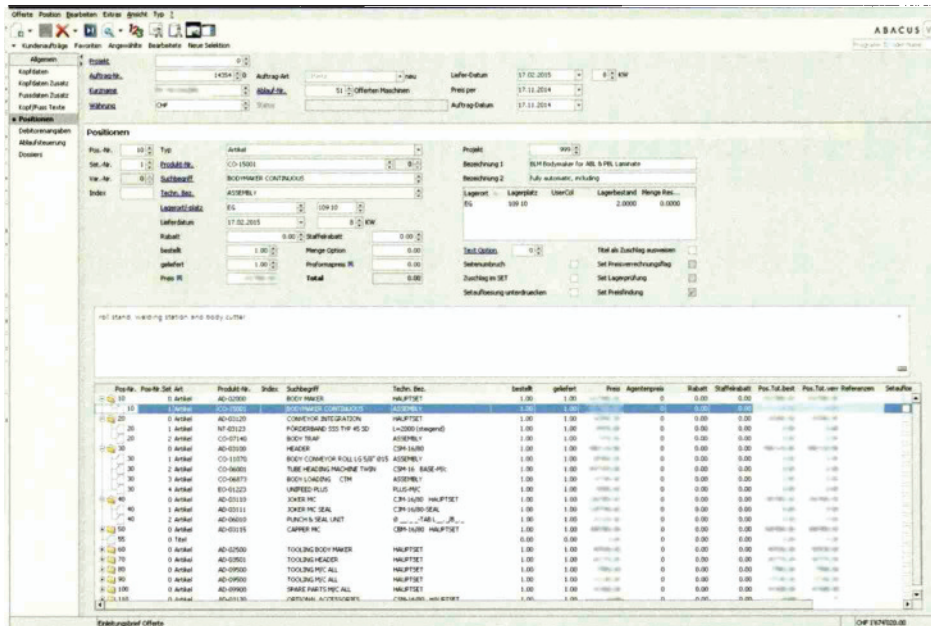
Offerte Position Bearbeiten Extras Ansicht Typ ?

ABACUS

Kundenaufträge Favoriten Angewählte Bearbeitete Neue Selektion

Allgemein
Kopfdaten
Kopfdaten Zusatz
Fussdaten Zusatz
Kopf/Fuss Texte
Positionen
Debitorenangaben
Ablaufsteuerung
Dossiers

Projekt 0
Auftrag-Nr. 14354 Auftrag-Art neu
Kurzname
Währung CHF
Ablauf-Nr. 51 Offerten Maschinen
Status
Liefer-Datum 17.02.2015 8 KW
Preis per 17.11.2014
Auftrag-Datum 17.11.2014

Positionen

Pos.-Nr. 10 Typ Artikel
Set.-Nr. 1 Produkt-Nr. CO-15001
Var.-Nr. 0 Suchbegriff BODYMAKER CONTINUOUS
Index Techn. Bez. ASSEMBLY
Lagerort/-platz EG 109 10
Lieferdatum 17.02.2015 8 KW
Rabatt 0.00 Staffelrabatt 0.00
bestellt 1.00 Menge Option 0.00
geliefert 1.00 Proformapreis FR 0.00
Preis FR Total 0.00

Projekt 999
Bezeichnung 1 BLM Bodymaker for ABL & PBL Laminate
Bezeichnung 2 Fully automatic, including

| Lagerort | Lagerplatz | UserCol | Lagerbestand | Menge Res... |
|---|---|---|---|---|
| EG | 109 10 | | 2.0000 | 0.0000 |

Text Option 0
Seitenumbruch
Zuschlag im SET
Setauflösung unterdrücken
Titel als Zuschlag ausweisen
Set Preisverrechnungsflag
Set Lagerprüfung
Set Preisfindung

roll stand, welding station and body cutter

| Pos-Nr. | Pos-Nr. Set | Art | Produkt-Nr. | Index | Suchbegriff | Techn. Bez. | bestellt | geliefert | Preis | Agentenpreis | Rabatt | Staffelrabatt | Pos.Tot.Best | Pos.Tot.verr | Referenzen |
|---|---|---|---|---|---|---|---|---|---|---|---|---|---|---|---|
| 10 | 0 | Artikel | AD-02000 | | BODY MAKER | HAUPTSET | 1.00 | 1.00 | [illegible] | 0 | 0.00 | 0.00 | | | |
| 10 | 1 | Artikel | CO-15001 | | BODYMAKER CONTINUOUS | ASSEMBLY | 1.00 | 1.00 | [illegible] | 0 | 0.00 | 0.00 | | | |
| 20 | 0 | Artikel | AD-03120 | | CONVEYOR INTEGRATION | HAUPTSET | 1.00 | 1.00 | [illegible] | 0 | 0.00 | 0.00 | | | |
| 20 | 1 | Artikel | NT-03123 | | FÖRDERBAND 555 THF 45 3D | L=2000 (steigend) | 1.00 | 1.00 | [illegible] | 0 | 0.00 | 0.00 | | | |
| 20 | 2 | Artikel | CO-07140 | | BODY TRAP | ASSEMBLY | 1.00 | 1.00 | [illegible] | 0 | 0.00 | 0.00 | | | |
| 30 | 0 | Artikel | AD-03100 | | HEADER | CIM-16/80 | 1.00 | 1.00 | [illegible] | 0 | 0.00 | 0.00 | | | |
| 30 | 1 | Artikel | CO-11070 | | BODY CONVEYOR ROLL LG 5/8" 015 | ASSEMBLY | 1.00 | 1.00 | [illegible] | 0 | 0.00 | 0.00 | | | |
| 30 | 2 | Artikel | CO-06001 | | TUBE HEADING MACHINE TWIN | CIM 16 BASE-PEK | 1.00 | 1.00 | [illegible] | 0 | 0.00 | 0.00 | | | |
| 30 | 3 | Artikel | CO-06873 | | BODY LOADING CTM | ASSEMBLY | 1.00 | 1.00 | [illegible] | 0 | 0.00 | 0.00 | | | |
| 30 | 4 | Artikel | EO-01223 | | UNIFEED PLUS | PLUS-MIC | 1.00 | 1.00 | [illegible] | 0 | 0.00 | 0.00 | | | |
| 40 | 0 | Artikel | AD-03103 | | JOKER MC | CIM-16/80 HAUPTSET | 1.00 | 1.00 | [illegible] | 0 | 0.00 | 0.00 | | | |
| 40 | 1 | Artikel | AD-03111 | | JOKER MC SEAL | CIM-16/80-SEAL | 1.00 | 1.00 | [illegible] | 0 | 0.00 | 0.00 | | | |
| 40 | 2 | Artikel | AD-06010 | | PUNCH & SEAL UNIT | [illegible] | 1.00 | 1.00 | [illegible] | 0 | 0.00 | 0.00 | | | |
| 50 | 0 | Artikel | AD-03155 | | CAPPER MC | CBM-16/80 HAUPTSET | 1.00 | 1.00 | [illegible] | 0 | 0.00 | 0.00 | | | |
| 55 | 0 | Titel | | | | | 0.00 | 0.00 | | 0 | 0.00 | 0.00 | | | |
| 60 | 0 | Artikel | AD-02500 | | TOOLING BODY MAKER | HAUPTSET | 1.00 | 1.00 | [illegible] | 0 | 0.00 | 0.00 | | | |
| 70 | 0 | Artikel | AD-03501 | | TOOLING HEADER | HAUPTSET | 1.00 | 1.00 | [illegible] | 0 | 0.00 | 0.00 | | | |
| 80 | 0 | Artikel | AD-09500 | | TOOLING M/C ALL | HAUPTSET | 1.00 | 1.00 | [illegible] | 0 | 0.00 | 0.00 | | | |
| 90 | 0 | Artikel | AD-09500 | | TOOLING M/C ALL | HAUPTSET | 1.00 | 1.00 | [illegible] | 0 | 0.00 | 0.00 | | | |
| 100 | 0 | Artikel | AD-09900 | | SPARE PARTS M/C ALL | HAUPTSET | 1.00 | 1.00 | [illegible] | 0 | 0.00 | 0.00 | | | |
| 110 | 0 | Artikel | AD-03120 | | OPTIONAL ACCESSORIES | CIM-16/80 HAUPTSET | 1.00 | 1.00 | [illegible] | 0 | 0.00 | 0.00 | | | |

Erfassung Offerte
CHF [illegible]